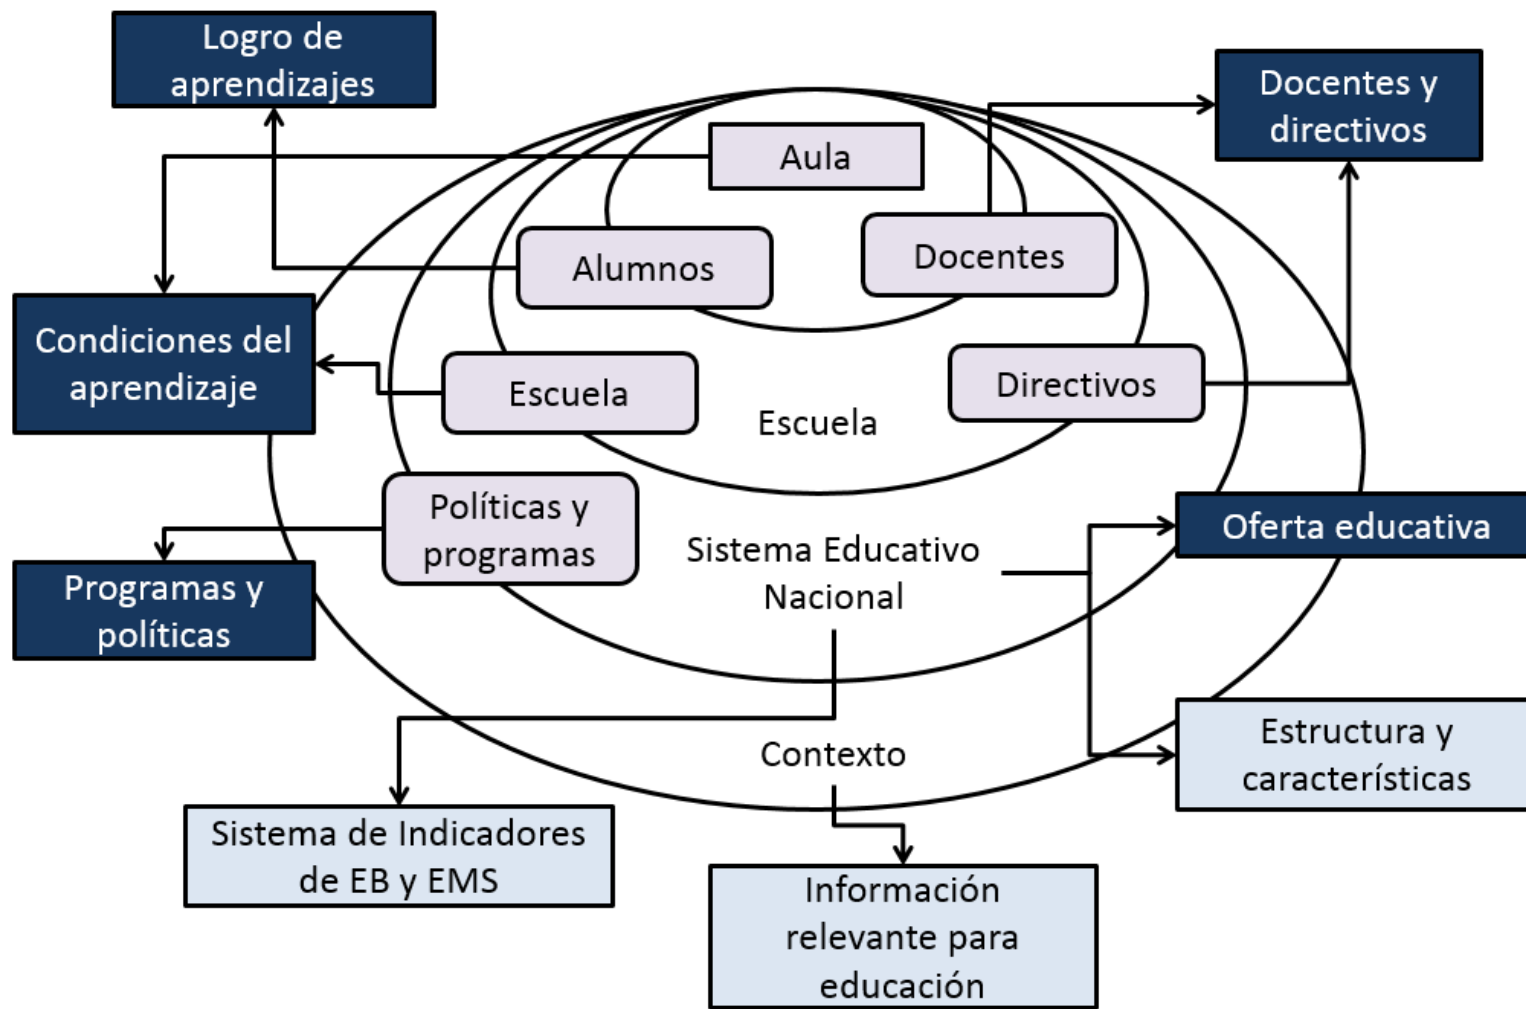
Logro de aprendizajes

Docentes y directivos

Aula

Alumnos

Docentes

Condiciones del aprendizaje

Escuela

Directivos

Escuela

Políticas y programas

Sistema Educativo Nacional

Oferta educativa

Programas y políticas

Contexto

Estructura y características

Sistema de Indicadores de EB y EMS

Información relevante para educación